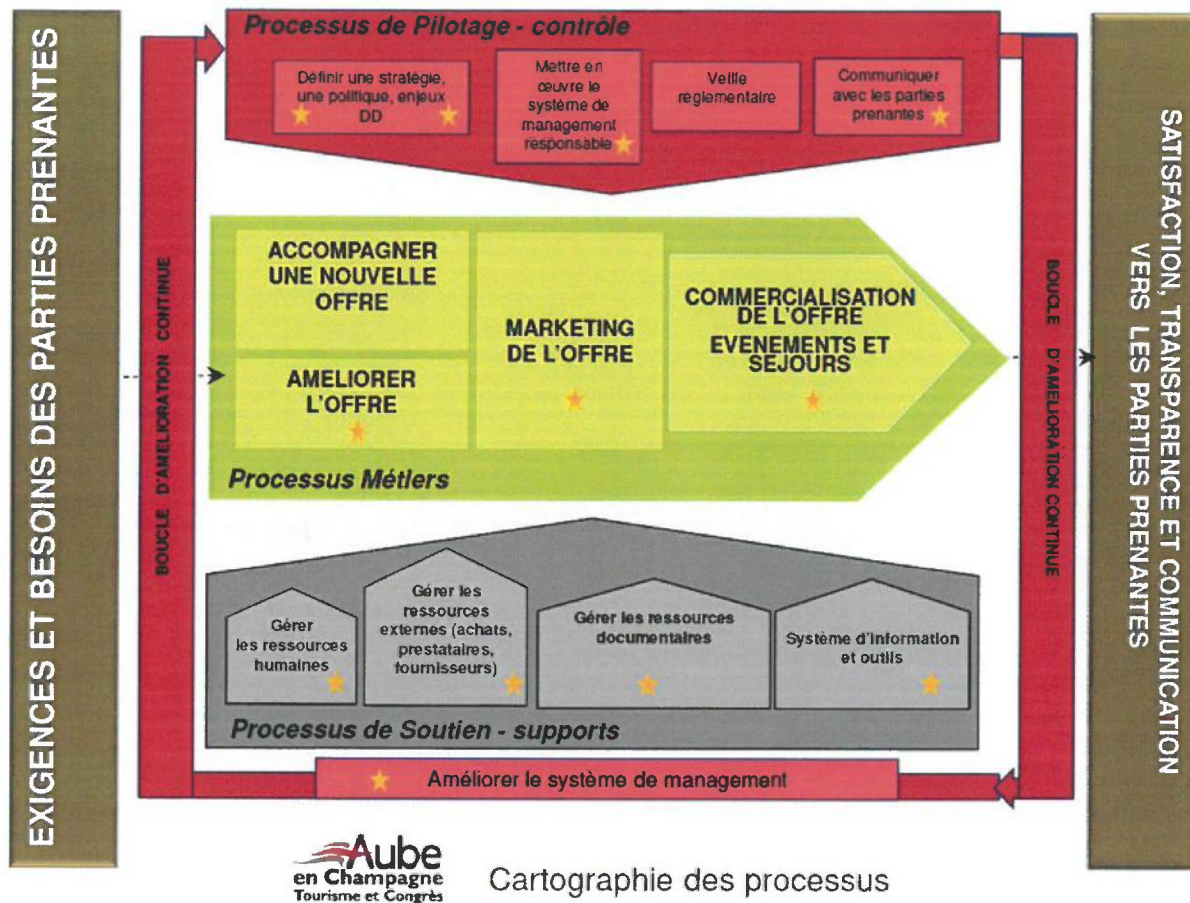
EXIGENCES ET BESOINS DES PARTIES PRENANTES

Processus de Pilotage - contrôle

Définir une stratégie, une politique, enjeux DD

Mettre en œuvre le système de management responsable

Veille réglementaire

Communiquer avec les parties prenantes

BOUCLE D'AMELIORATION CONTINUE

ACCOMPAGNER UNE NOUVELLE OFFRE

AMELIORER L'OFFRE

MARKETING DE L'OFFRE

COMMERCIALISATION DE L'OFFRE EVENEMENTS ET SEJOURS

Processus Métiers

BOUCLE D'AMELIORATION CONTINUE

Gérer les ressources humaines

Gérer les ressources externes (achats, prestataires, fournisseurs)

Gérer les ressources documentaires

Système d'information et outils

Processus de Soutien - supports

Améliorer le système de management

SATISFACTION, TRANSPARENCE ET COMMUNICATION VERS LES PARTIES PRENANTES

Aube en Champagne Tourisme et Congrès

Cartographie des processus